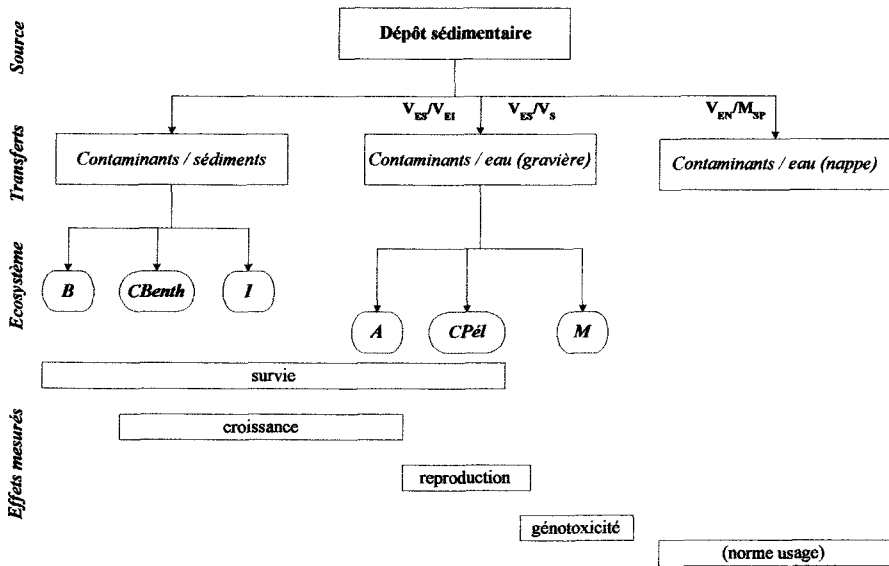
Source

Dépôt sédimentaire

Transferts

$V_{ES}/V_{EI}$ $V_{ES}/V_S$ $V_{EN}/M_{SP}$

Contaminants / sédiments

Contaminants / eau (gravière)

Contaminants / eau (nappe)

Ecosystème

B

CBenth

I

A

CPél

M

Effets mesurés

survie

croissance

reproduction

génotoxicité

(norme usage)